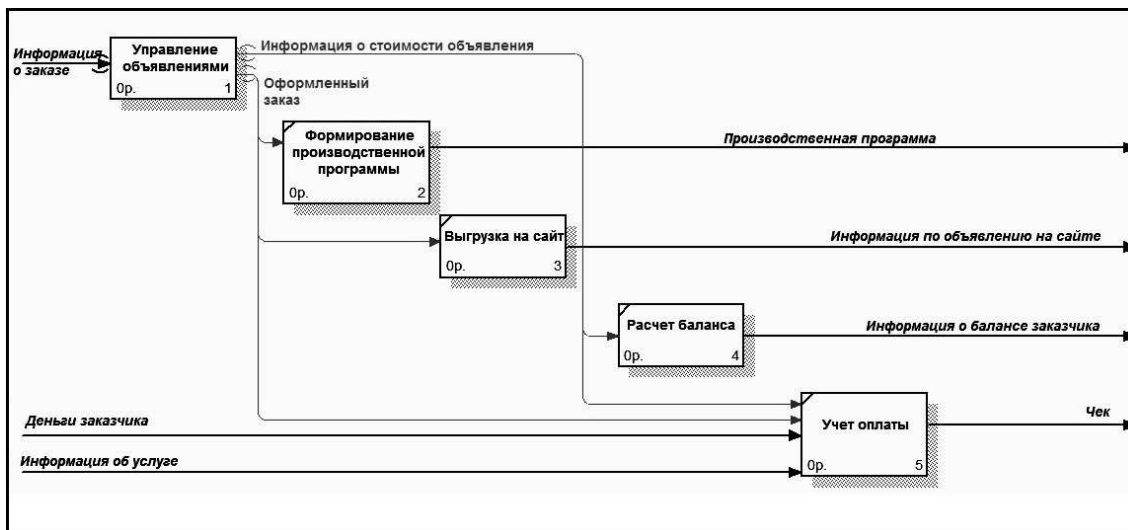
Информация о заказе

Управление объявлениями
0р. 1

Информация о стоимости объявления

Оформленный заказ

Формирование производственной программы
0р. 2

Производственная программа

Выгрузка на сайт
0р. 3

Информация по объявлению на сайте

Расчет баланса
0р. 4

Информация о балансе заказчика

Деньги заказчика

Информация об услуге

Учет оплаты
0р. 5

Чек